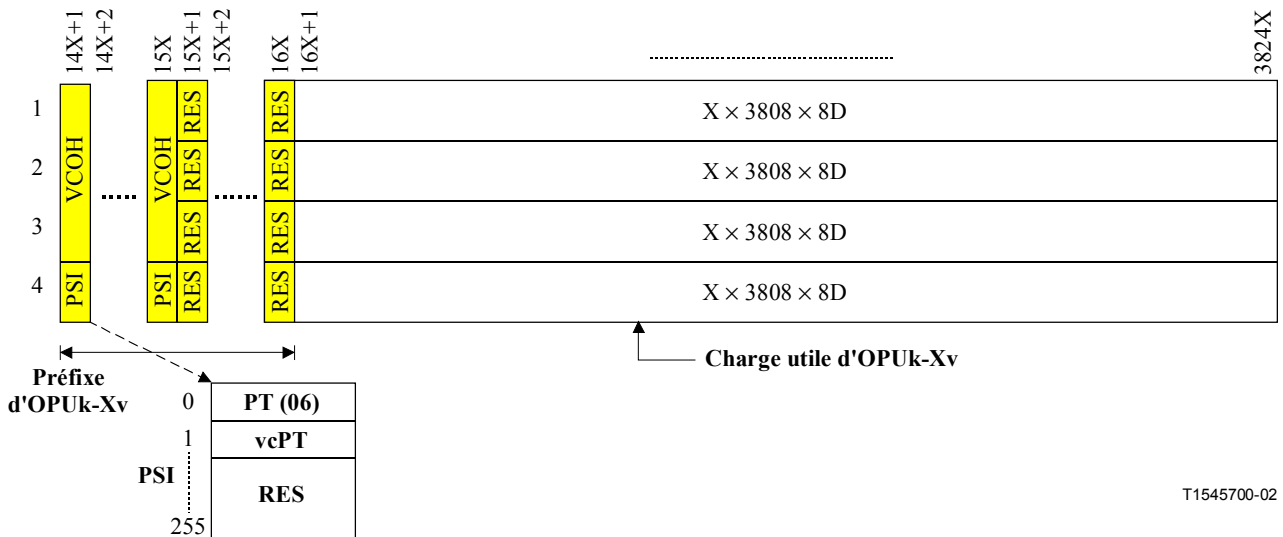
14X+1
14X+2
15X
15X+1
15X+2
16X
16X+1
3824X

1
2
3
4

VCOH
PSI
VCOH
PSI
RES
RES
RES
RES
RES
RES
RES
RES

$X \times 3808 \times 8D$
$X \times 3808 \times 8D$
$X \times 3808 \times 8D$
$X \times 3808 \times 8D$

Préfixe d'OPUk-Xv

Charge utile d'OPUk-Xv

| | |
|---|---|
| 0 | PT (06) |
| 1 | vcPT |
| PSI | RES |
| 255 | |

T1545700-02